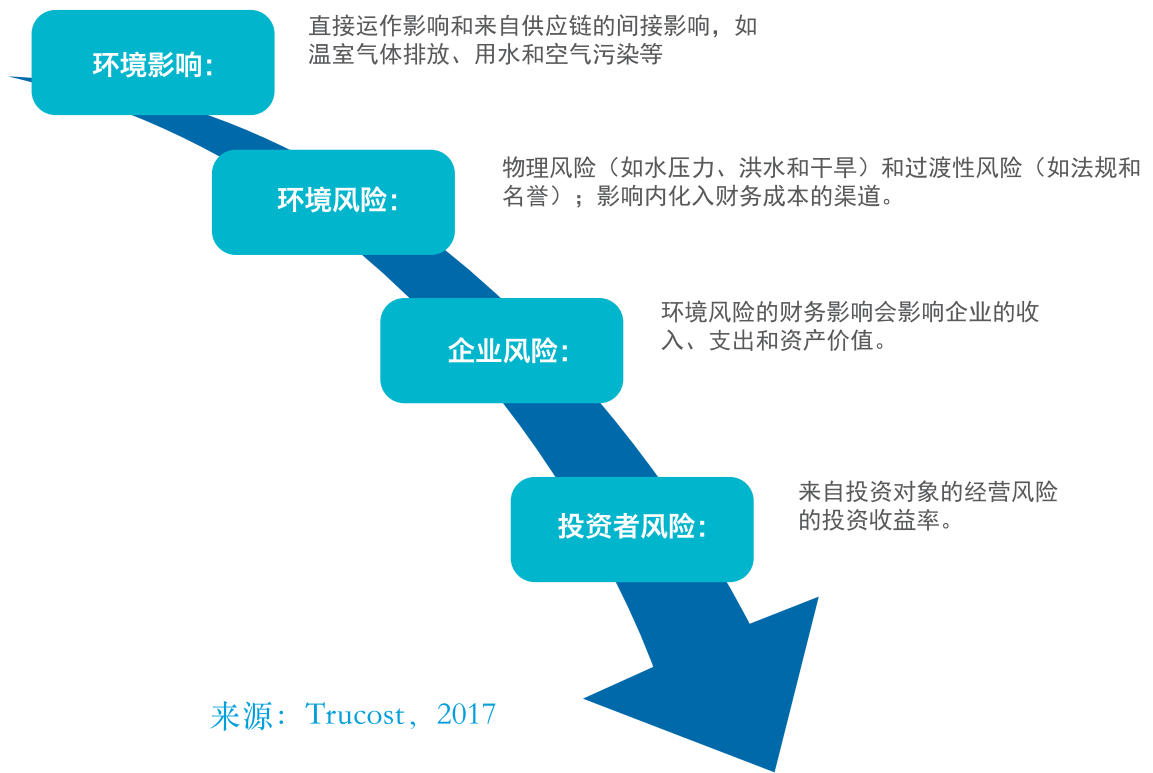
环境影响：

直接运作影响和来自供应链的间接影响，如温室气体排放、用水和空气污染等

环境风险：

物理风险（如水压力、洪水和干旱）和过渡性风险（如法规和名誉）；影响内化入财务成本的渠道。

企业风险：

环境风险的财务影响会影响企业的收入、支出和资产价值。

投资者风险：

来自投资对象的经营风险的投资收益率。

来源：Trucost，2017